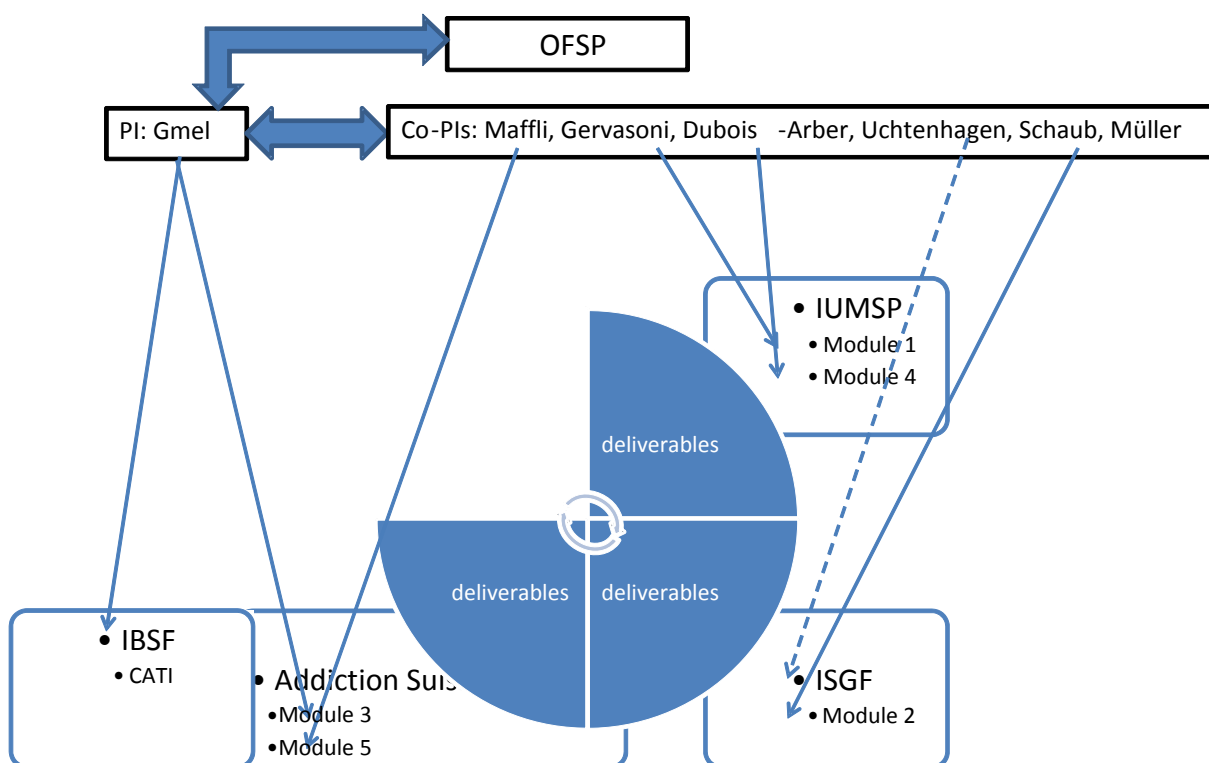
OFSP

PI: Gmel

Co-PIs: Maffli, Gervasoni, Dubois -Arber, Uchtenhagen, Schaub, Müller

• IUMSP
• Module 1
• Module 4

deliverables

deliverables

deliverables

• IBSF
• CATI

• Addiction Suis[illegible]
• Module 3
• Module 5

• ISGF
• Module 2